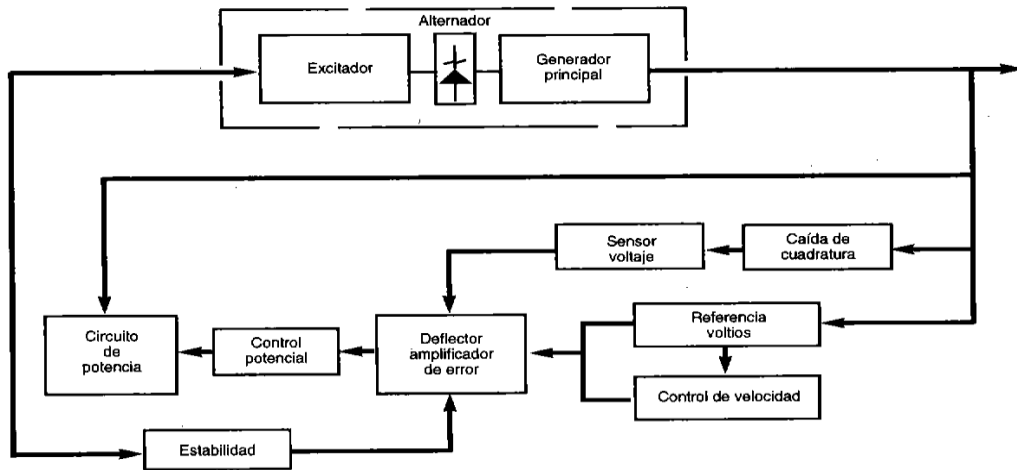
Alternador

Excitador

Generador principal

Sensor voltaje

Caída de cuadratura

Circuito de potencia

Control potencial

Deflector amplificador de error

Referencia voltios

Control de velocidad

Estabilidad